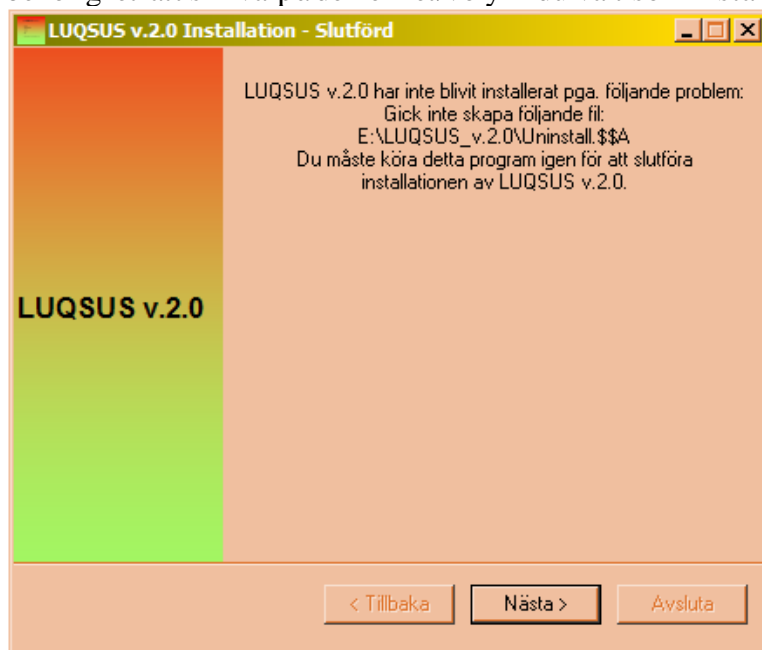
LUQSUS v.2.0 Installation - Slutförd

LUQSUS v.2.0 har inte blivit installerat pga. följande problem: Gick inte skapa följande fil: E:\LUQSUS_v.2.0\Uninstall.$$A Du måste köra detta program igen för att slutföra installationen av LUQSUS v.2.0.

LUQSUS v.2.0

< Tillbaka
Nästa >
Avsluta